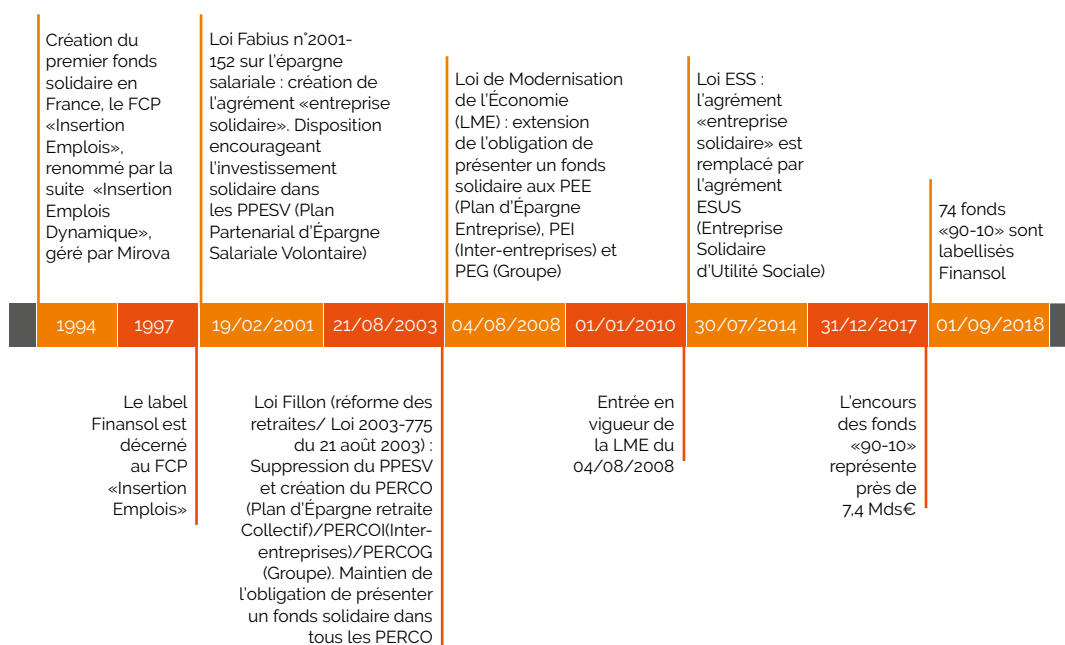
Création du premier fonds solidaire en France, le FCP «Insertion Emplois», renommé par la suite «Insertion Emplois Dynamique», géré par Mirova

Loi Fabius n°2001-152 sur l'épargne salariale : création de l'agrément «entreprise solidaire». Disposition encourageant l'investissement solidaire dans les PPESV (Plan Partenarial d'Épargne Salariale Volontaire)

Loi de Modernisation de l'Économie (LME) : extension de l'obligation de présenter un fonds solidaire aux PEE (Plan d'Épargne Entreprise), PEI (Inter-entreprises) et PEG (Groupe)

Loi ESS : l'agrément «entreprise solidaire» est remplacé par l'agrément ESUS (Entreprise Solidaire d'Utilité Sociale)

74 fonds «90-10» sont labellisés Finansol

1994 | 1997 | 19/02/2001 | 21/08/2003 | 04/08/2008 | 01/01/2010 | 30/07/2014 | 31/12/2017 | 01/09/2018

Le label Finansol est décerné au FCP «Insertion Emplois»

Loi Fillon (réforme des retraites/ Loi 2003-775 du 21 août 2003) : Suppression du PPESV et création du PERCO (Plan d'Épargne retraite Collectif)/PERCOI(Inter-entreprises)/PERCOG (Groupe). Maintien de l'obligation de présenter un fonds solidaire dans tous les PERCO

Entrée en vigueur de la LME du 04/08/2008

L'encours des fonds «90-10» représente près de 7,4 Mds€